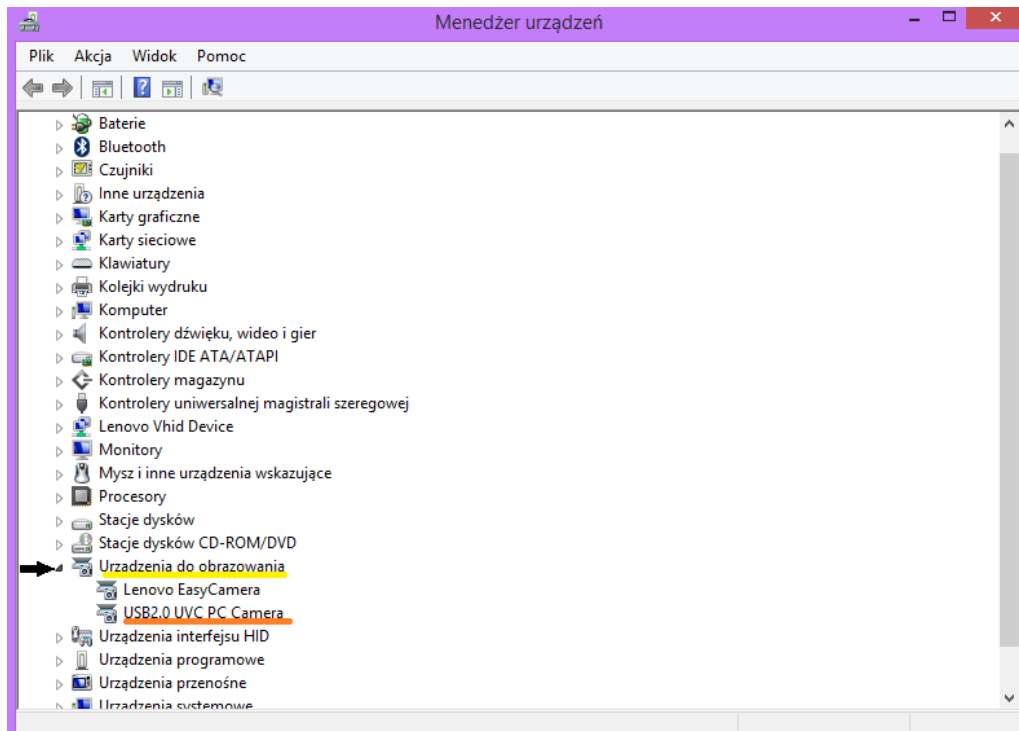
Menedżer urządzeń

Plik Akcja Widok Pomoc

Baterie
Bluetooth
Czujniki
Inne urządzenia
Karty graficzne
Karty sieciowe
Klawiatury
Kolejki wydruku
Komputer
Kontrolery dźwięku, wideo i gier
Kontrolery IDE ATA/ATAPI
Kontrolery magazynu
Kontrolery uniwersalnej magistrali szeregowej
Lenovo Vhid Device
Monitory
Mysz i inne urządzenia wskazujące
Procesory
Stacje dysków
Stacje dysków CD-ROM/DVD
Urządzenia do obrazowania
Lenovo EasyCamera
USB2.0 UVC PC Camera
Urządzenia interfejsu HID
Urządzenia programowe
Urządzenia przenośne
Urządzenia systemowe